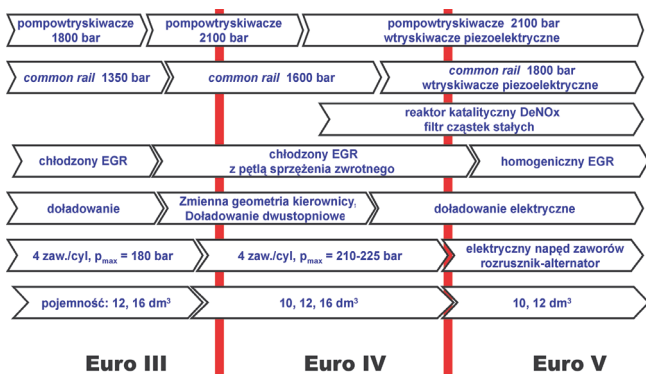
pompowtryskiwacze 1800 bar

pompowtryskiwacze 2100 bar

pompowtryskiwacze 2100 bar wtryskiwacze piezoelektryczne

*common rail* 1350 bar

*common rail* 1600 bar

*common rail* 1800 bar wtryskiwacze piezoelektryczne

reaktor katalityczny DeNOx filtr cząstek stałych

chłodzony EGR

chłodzony EGR z pętlą sprzężenia zwrotnego

homogeniczny EGR

doładowanie

Zmienna geometria kierownicy, Doładowanie dwustopniowe

doładowanie elektryczne

4 zaw./cyl, $p_{max}$ = 180 bar

4 zaw./cyl, $p_{max}$ = 210-225 bar

elektryczny napęd zaworów rozrusznik-alternator

pojemność: 12, 16 dm$^3$

10, 12, 16 dm$^3$

10, 12 dm$^3$

Euro III

Euro IV

Euro V